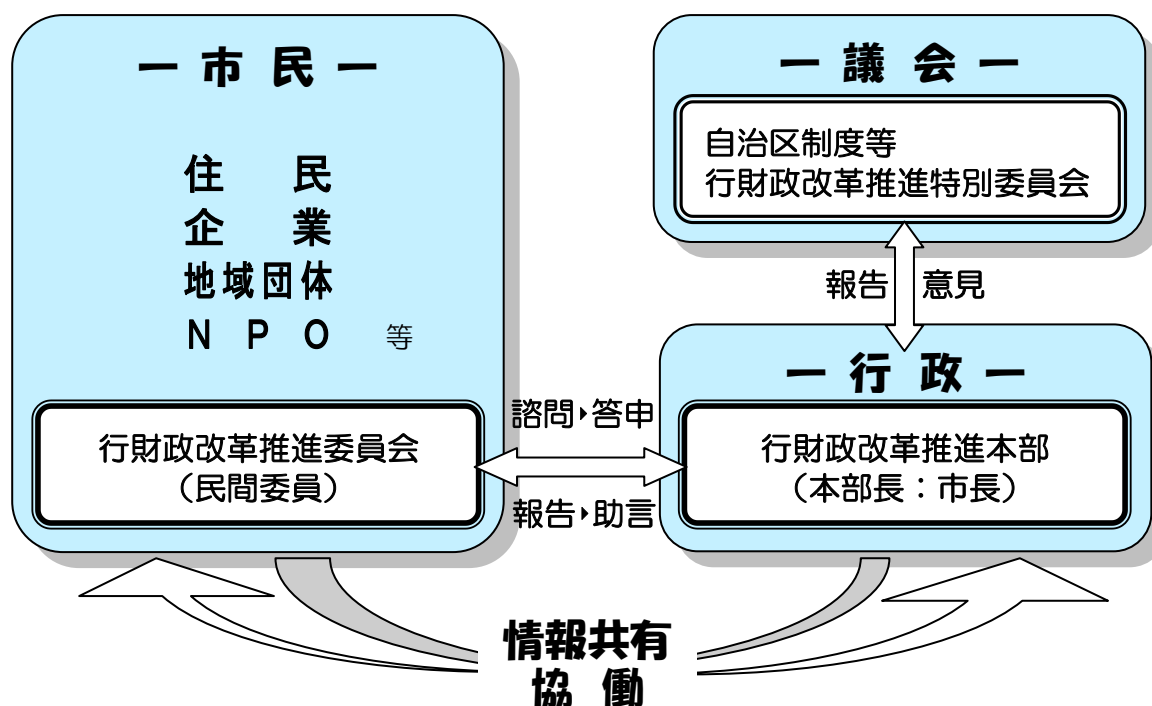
― 市 民 ―

住　民
企　業
地域団体
N P O 等

行財政改革推進委員会
（民間委員）

― 議 会 ―

自治区制度等
行財政改革推進特別委員会

報告　意見

― 行 政 ―

諮問‣答申

報告‣助言

行財政改革推進本部
（本部長：市長）

情報共有
協 働